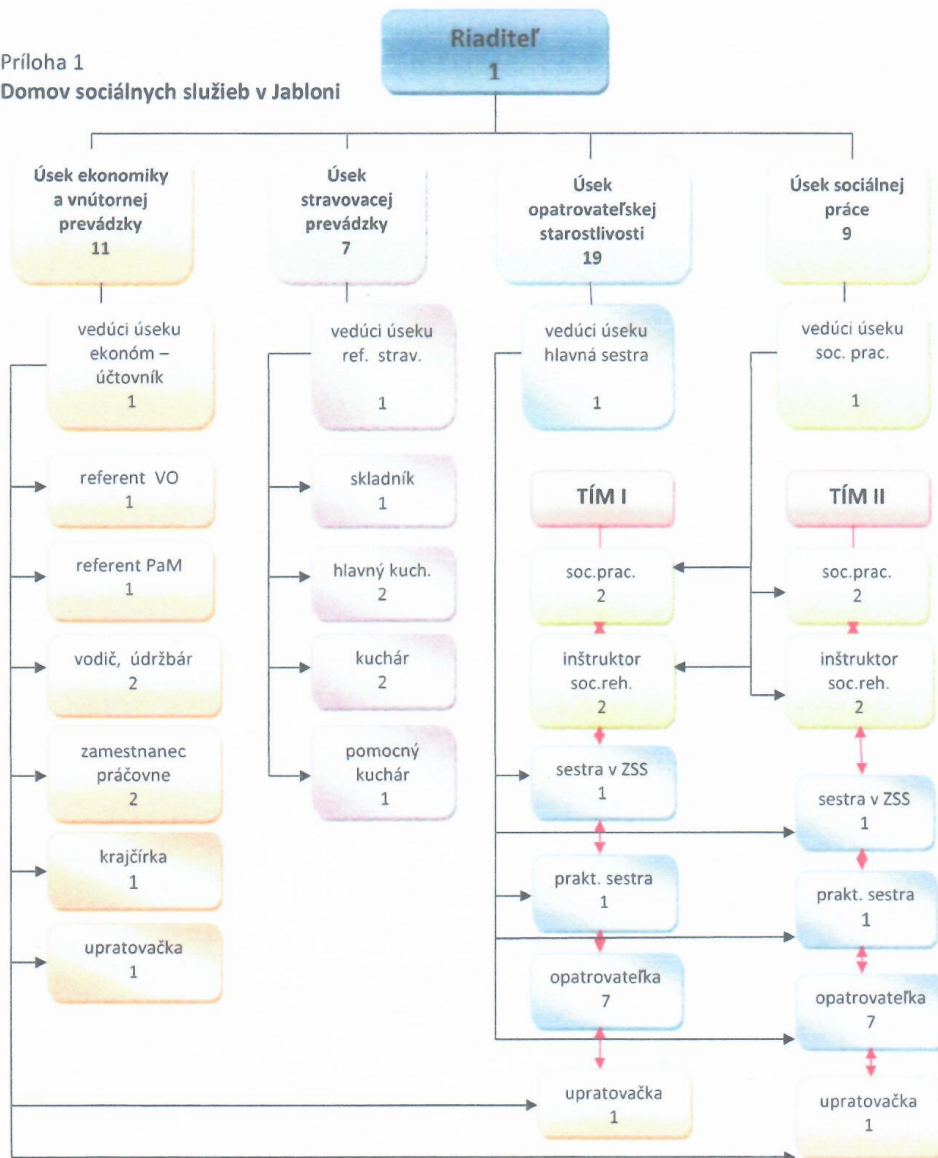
Príloha 1
**Domov sociálnych služieb v Jabloni**

Riaditeľ
1

Úsek ekonomiky a vnútornej prevádzky
11

vedúci úseku ekonóm – účtovník
1

referent VO
1

referent PaM
1

vodič, údržbár
2

zamestnanec práčovne
2

krajčírka
1

upratovačka
1

Úsek stravovacej prevádzky
7

vedúci úseku ref. strav.
1

skladník
1

hlavný kuch.
2

kuchár
2

pomocný kuchár
1

Úsek opatrovateľskej starostlivosti
19

vedúci úseku hlavná sestra
1

TÍM I

soc.prac.
2

inštruktor soc.reh.
2

sestra v ZSS
1

prakt. sestra
1

opatrovateľka
7

upratovačka
1

Úsek sociálnej práce
9

vedúci úseku soc. prac.
1

TÍM II

soc.prac.
2

inštruktor soc.reh.
2

sestra v ZSS
1

prakt. sestra
1

opatrovateľka
7

upratovačka
1